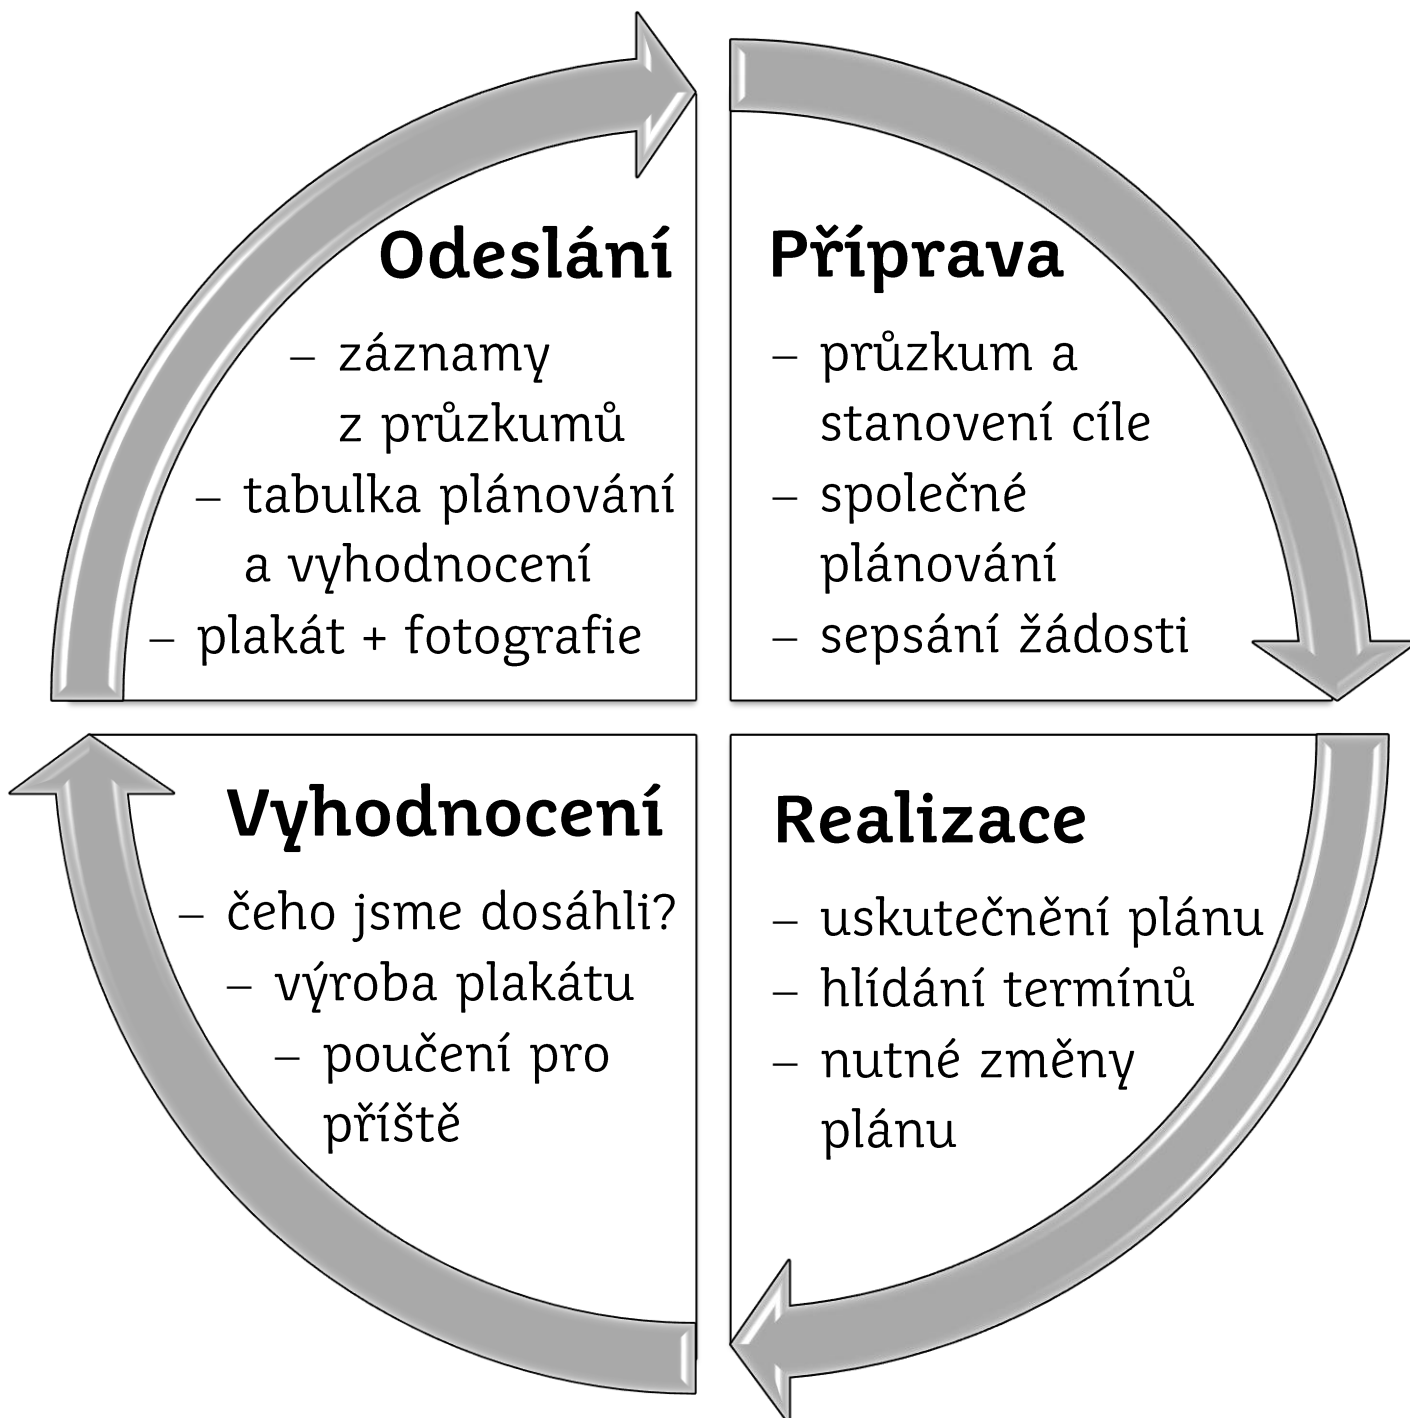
Odeslání

– záznamy z průzkumů
– tabulka plánování a vyhodnocení
– plakát + fotografie

Příprava

– průzkum a stanovení cíle
– společné plánování
– sepsání žádosti

Vyhodnocení

– čeho jsme dosáhli?
– výroba plakátu
– poučení pro příště

Realizace

– uskutečnění plánu
– hlídání termínů
– nutné změny plánu